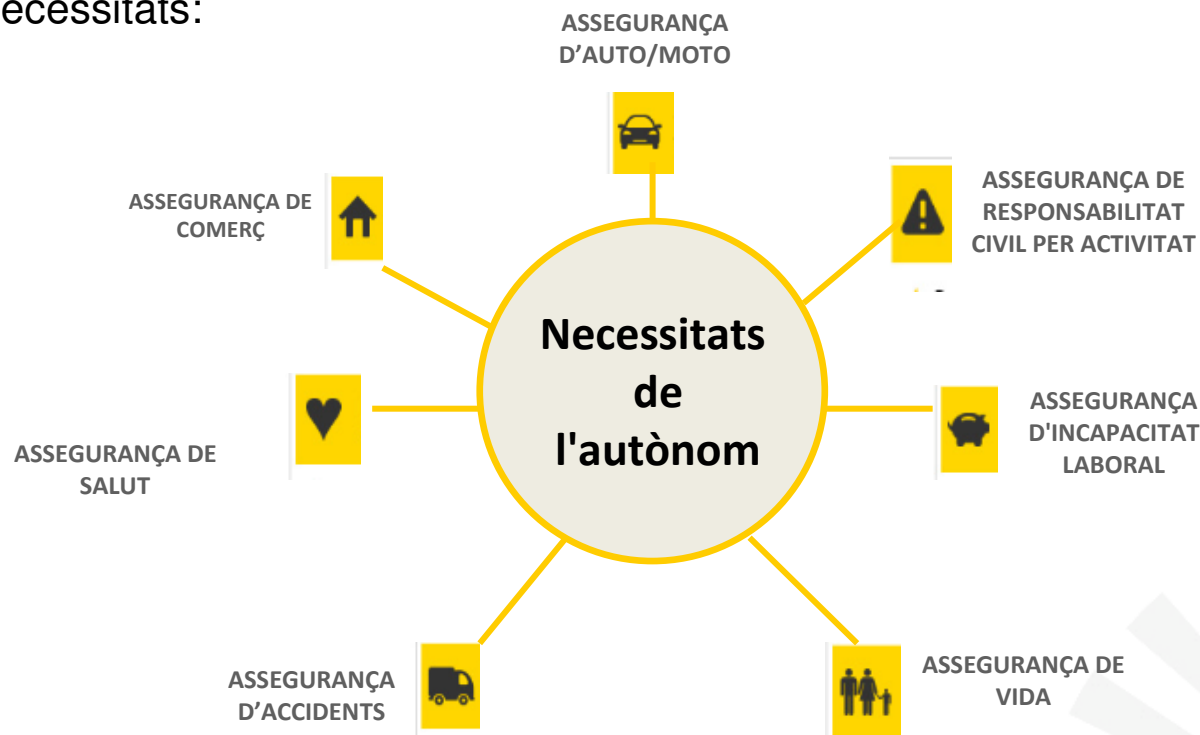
ecessitats:

ASSEGURANÇA D'AUTO/MOTO

ASSEGURANÇA DE COMERÇ

ASSEGURANÇA DE RESPONSABILITAT CIVIL PER ACTIVITAT

Necessitats de l'autònom

ASSEGURANÇA DE SALUT

ASSEGURANÇA D'INCAPACITAT LABORAL

ASSEGURANÇA D'ACCIDENTS

ASSEGURANÇA DE VIDA